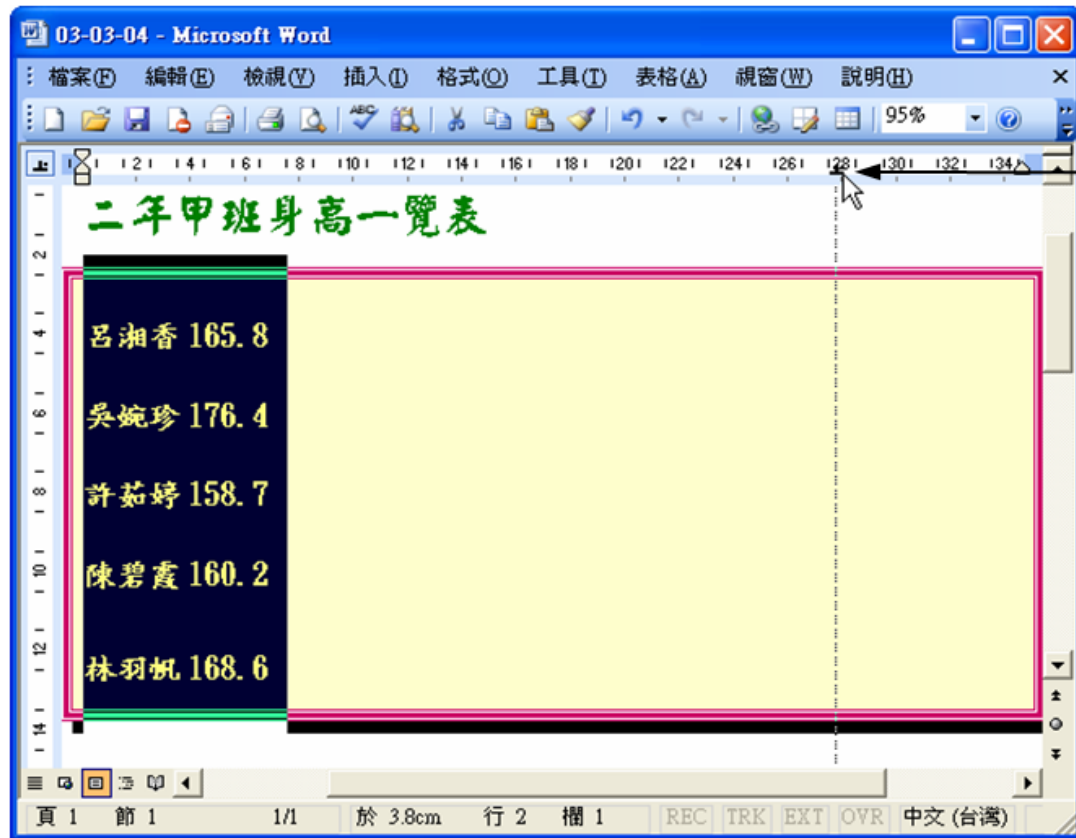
03-03-04 - Microsoft Word

檔案(F) 編輯(E) 檢視(V) 插入(I) 格式(O) 工具(T) 表格(A) 視窗(W) 說明(H)

95%

2 4 6 8 10 12 14 16 18 20 22 24 26 28 30 32 34

二年甲班身高一覽表

呂湘香 165.8

吳婉珍 176.4

許茹婷 158.7

陳碧霞 160.2

林羽帆 168.6

頁 1 節 1 1/1 於 3.8cm 行 2 欄 1 REC TRK EXT OVR 中文 (台灣)